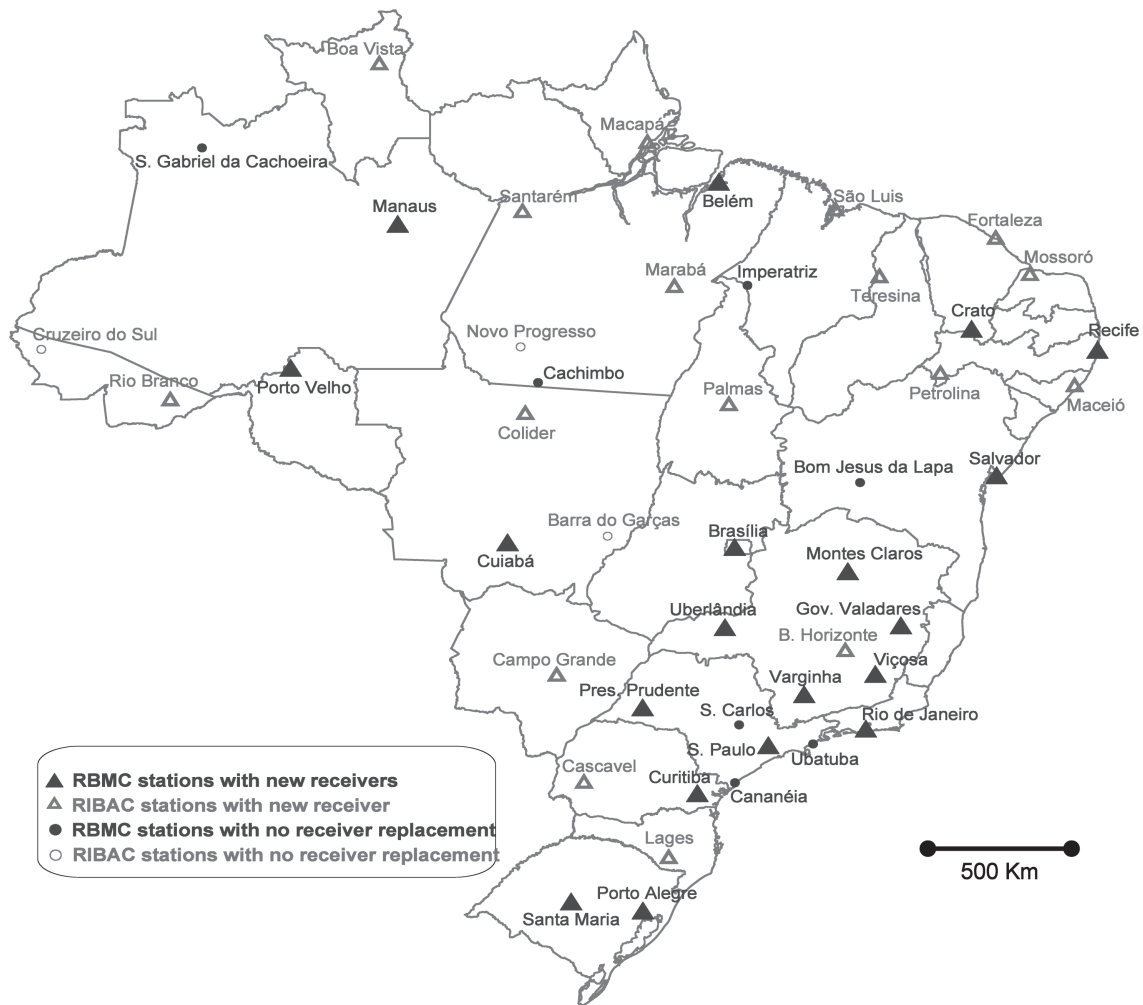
Boa Vista
S. Gabriel da Cachoeira
Macapá
Manaus
Santarém
Belém
São Luis
Fortaleza
Mossoró
Marabá
Imperatriz
Teresina
Cruzeiro do Sul
Novo Progresso
Crato
Recife
Cachimbo
Rio Branco
Porto Velho
Palmas
Petrolina
Maceió
Colider
Salvador
Bom Jesus da Lapa
Barra do Garças
Cuiabá
Brasília
Montes Claros
Uberlândia
Gov. Valadares
B. Horizonte
Campo Grande
Viçosa
Varginha
Pres. Prudente
S. Carlos
Rio de Janeiro
S. Paulo
Ubatuba
Cascavel
Curitiba
Cananéia
Lages
Porto Alegre
Santa Maria
500 Km

RBMC stations with new receivers
RIBAC stations with new receiver
RBMC stations with no receiver replacement
RIBAC stations with no receiver replacement